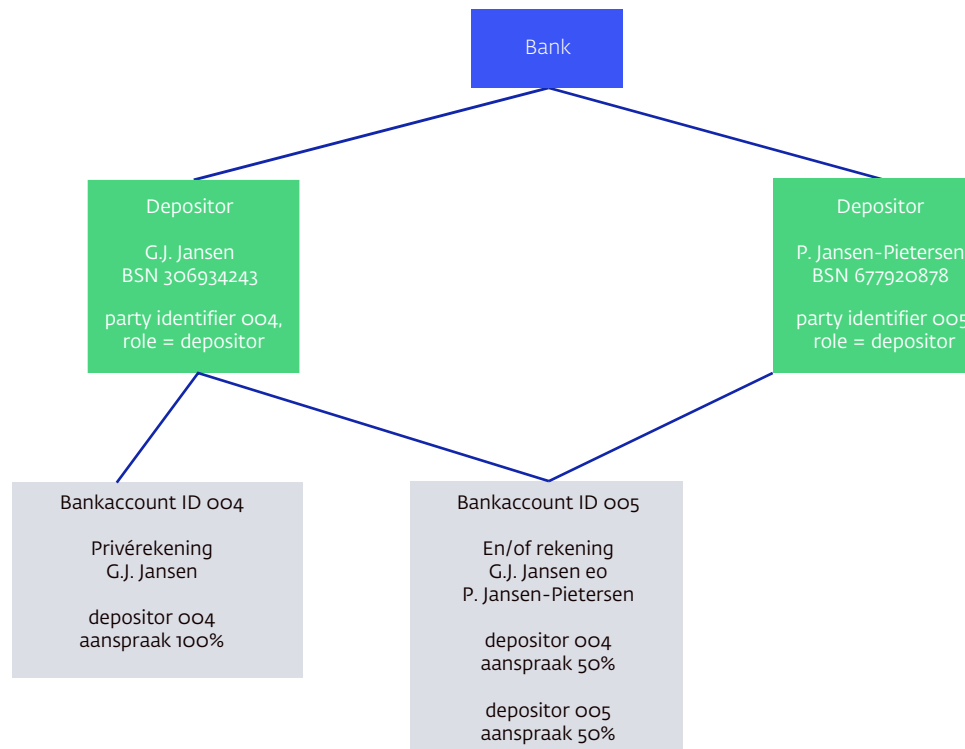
Bank

Depositor

G.J. Jansen
BSN 306934243

party identifier 004,
role = depositor

Depositor

P. Jansen-Pietersen
BSN 677920878

party identifier 005
role = depositor

Bankaccount ID 004

Privérekening
G.J. Jansen

depositor 004
aanspraak 100%

Bankaccount ID 005

En/of rekening
G.J. Jansen eo
P. Jansen-Pietersen

depositor 004
aanspraak 50%

depositor 005
aanspraak 50%